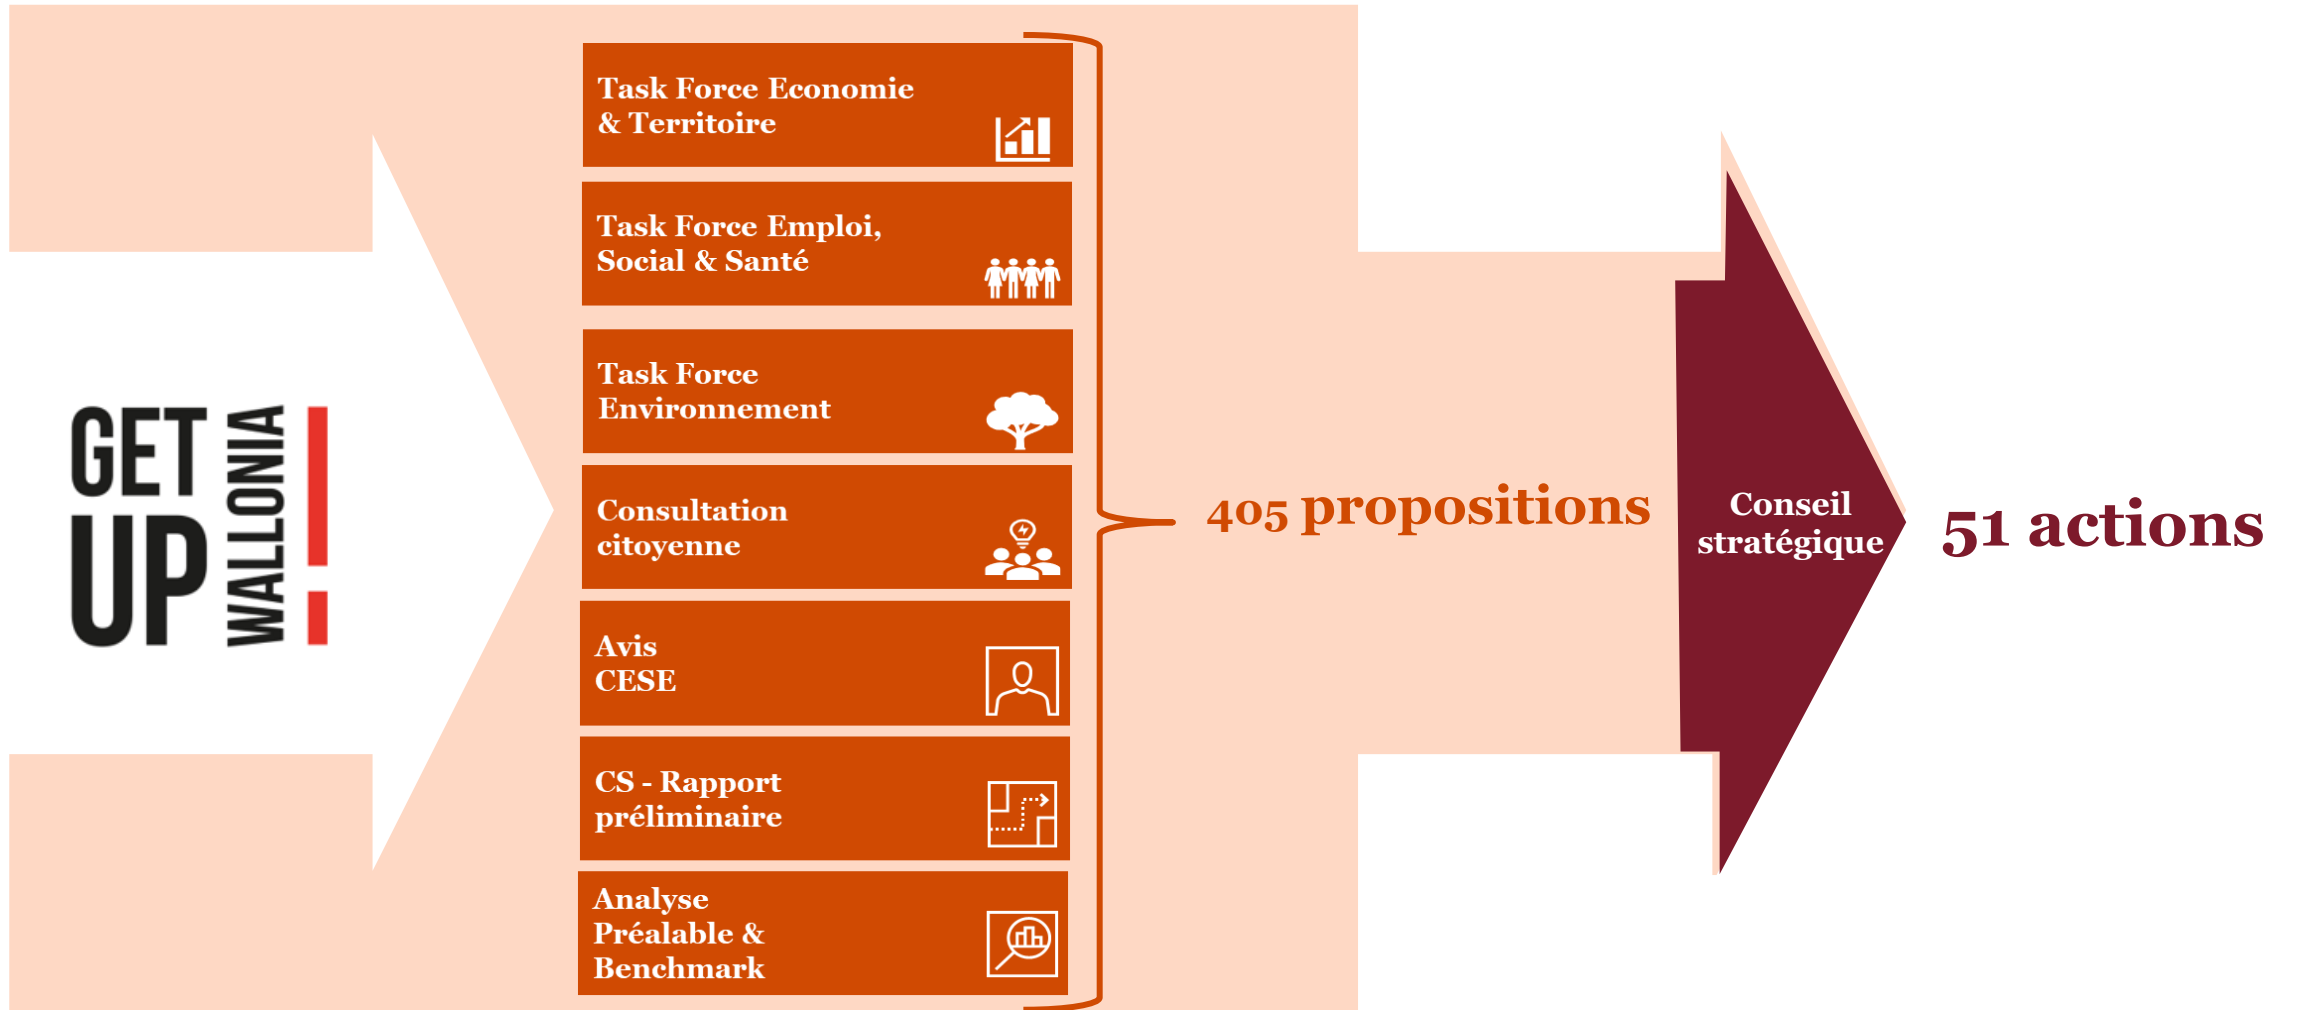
GET UP WALLONIA !

Task Force Economie & Territoire

Task Force Emploi, Social & Santé

Task Force Environnement

Consultation citoyenne

Avis CESE

CS - Rapport préliminaire

Analyse Préalable & Benchmark

405 propositions

Conseil stratégique

51 actions